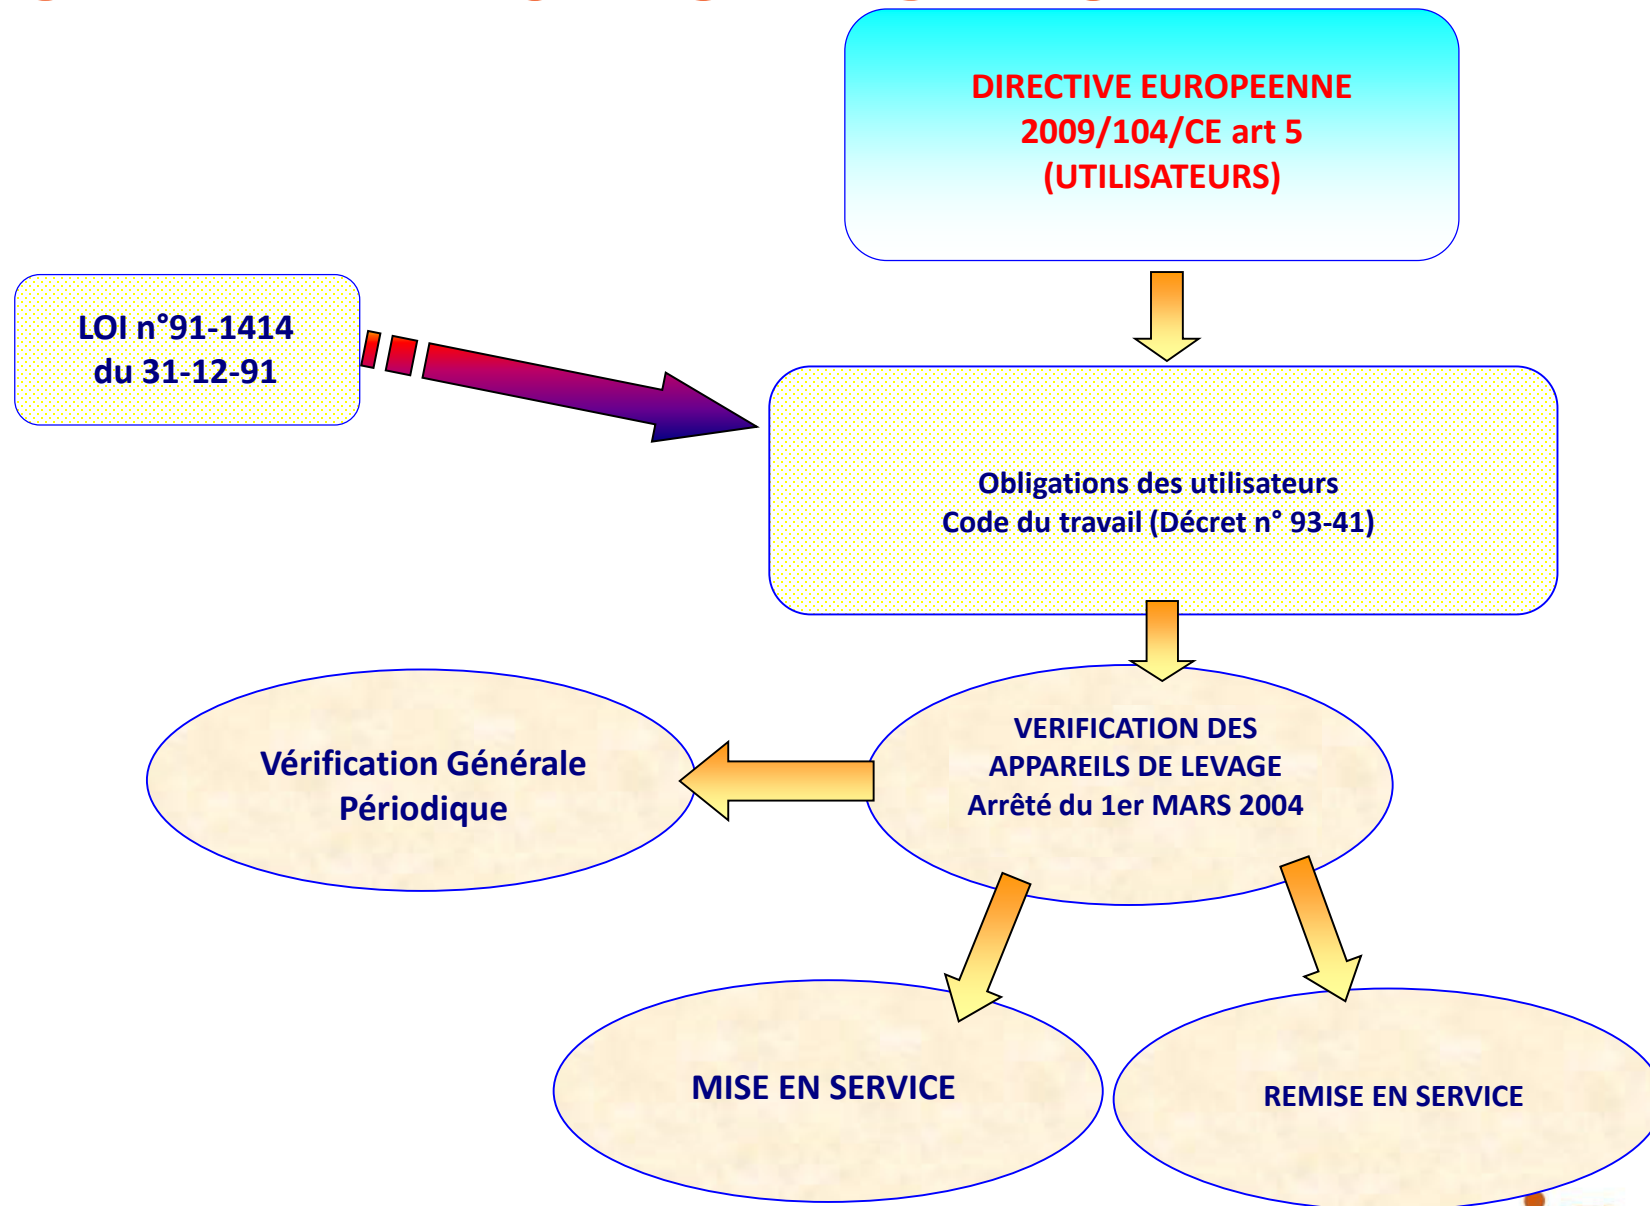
DIRECTIVE EUROPEENNE
2009/104/CE art 5
(UTILISATEURS)

LOI n°91-1414
du 31-12-91

Obligations des utilisateurs
Code du travail (Décret n° 93-41)

Vérification Générale
Périodique

VERIFICATION DES
APPAREILS DE LEVAGE
Arrêté du 1er MARS 2004

MISE EN SERVICE

REMISE EN SERVICE